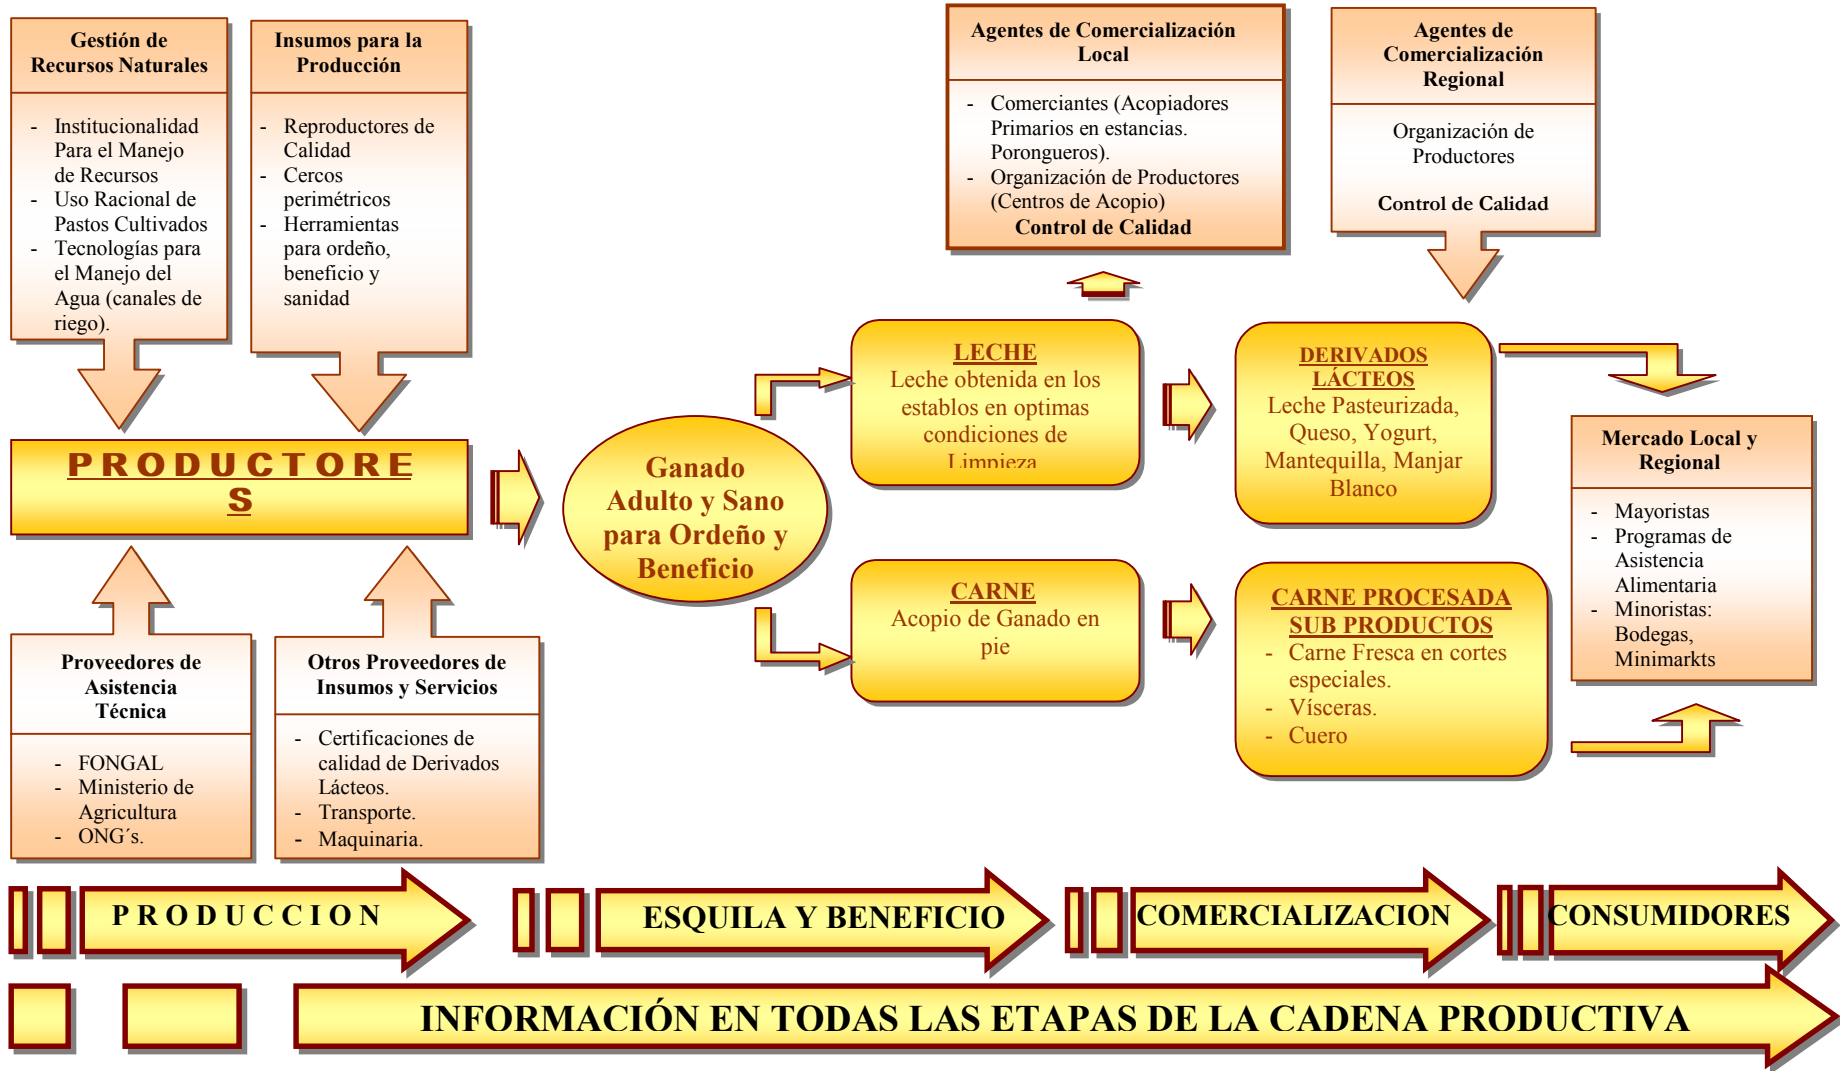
Gestión de Recursos Naturales

- Institucionalidad Para el Manejo de Recursos
- Uso Racional de Pastos Cultivados
- Tecnologías para el Manejo del Agua (canales de riego).

Insumos para la Producción

- Reproductores de Calidad
- Cercos perimétricos
- Herramientas para ordeño, beneficio y sanidad

Agentes de Comercialización Local

- Comerciantes (Acopiadores Primarios en estancias. Porongueros).
- Organización de Productores (Centros de Acopio)

Control de Calidad

Agentes de Comercialización Regional

Organización de Productores

Control de Calidad

PRODUCTORES

Ganado Adulto y Sano para Ordeño y Beneficio

LECHE
Leche obtenida en los establos en optimas condiciones de Limpieza

DERIVADOS LÁCTEOS
Leche Pasteurizada, Queso, Yogurt, Mantequilla, Manjar Blanco

Mercado Local y Regional

- Mayoristas
- Programas de Asistencia Alimentaria
- Minoristas: Bodegas, Minimarkts

CARNE
Acopio de Ganado en pie

CARNE PROCESADA SUB PRODUCTOS
- Carne Fresca en cortes especiales.
- Vísceras.
- Cuero

Proveedores de Asistencia Técnica

- FONGAL
- Ministerio de Agricultura
- ONG´s.

Otros Proveedores de Insumos y Servicios

- Certificaciones de calidad de Derivados Lácteos.
- Transporte.
- Maquinaria.

PRODUCCION

ESQUILA Y BENEFICIO

COMERCIALIZACION

CONSUMIDORES

INFORMACIÓN EN TODAS LAS ETAPAS DE LA CADENA PRODUCTIVA